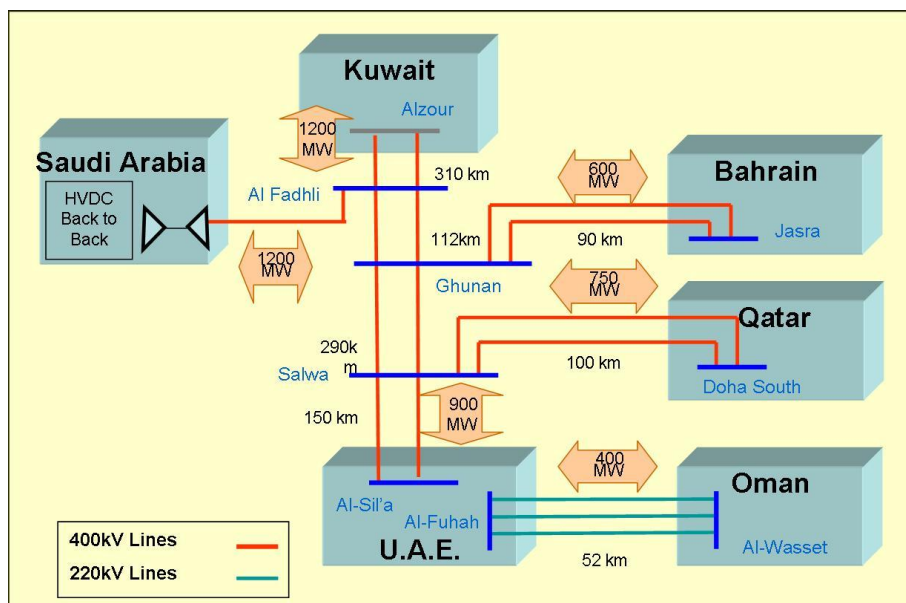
Kuwait

Alzour

1200 MW

Saudi Arabia

HVDC Back to Back

Al Fadhli

310 km

600 MW

Bahrain

Jasra

112km

90 km

1200 MW

Ghunan

750 MW

Qatar

290km

Salwa

100 km

Doha South

150 km

900 MW

400 MW

Oman

Al-Sil'a

Al-Fuhah

U.A.E.

52 km

Al-Wasset

400kV Lines

220kV Lines